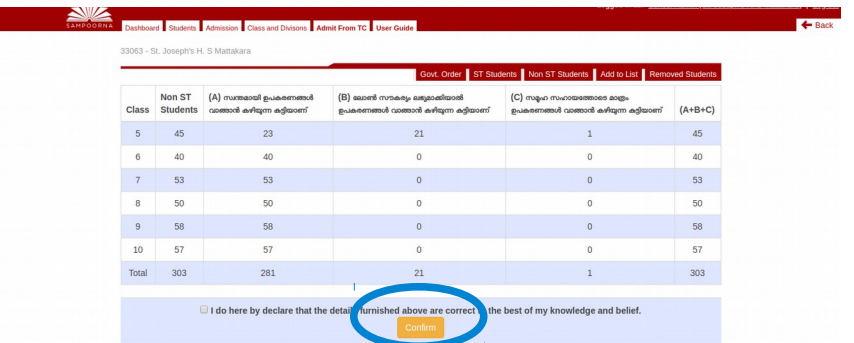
SAMPOORNA

Dashboard Students Admission Class and Divisons Admit From TC User Guide

Back

33063 - St. Joseph's H. S Mattakara

Govt. Order ST Students Non ST Students Add to List Removed Students

| Class | Non ST Students | (A) സ്വന്തമായി ഉപകരണങ്ങൾ വാങ്ങാൻ കഴിയുന്ന കുട്ടിയാണ് | (B) ലോൺ സൗകര്യം ലഭ്യമാക്കിയാൽ ഉപകരണങ്ങൾ വാങ്ങാൻ കഴിയുന്ന കുട്ടിയാണ് | (C) സമൂഹ സഹായത്തോടെ മാത്രം ഉപകരണങ്ങൾ വാങ്ങാൻ കഴിയുന്ന കുട്ടിയാണ് | (A+B+C) |
|---|---|---|---|---|---|
| 5 | 45 | 23 | 21 | 1 | 45 |
| 6 | 40 | 40 | 0 | 0 | 40 |
| 7 | 53 | 53 | 0 | 0 | 53 |
| 8 | 50 | 50 | 0 | 0 | 50 |
| 9 | 58 | 58 | 0 | 0 | 58 |
| 10 | 57 | 57 | 0 | 0 | 57 |
| Total | 303 | 281 | 21 | 1 | 303 |

I do here by declare that the detai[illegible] furnished above are correct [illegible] the best of my knowledge and belief.

Confirm